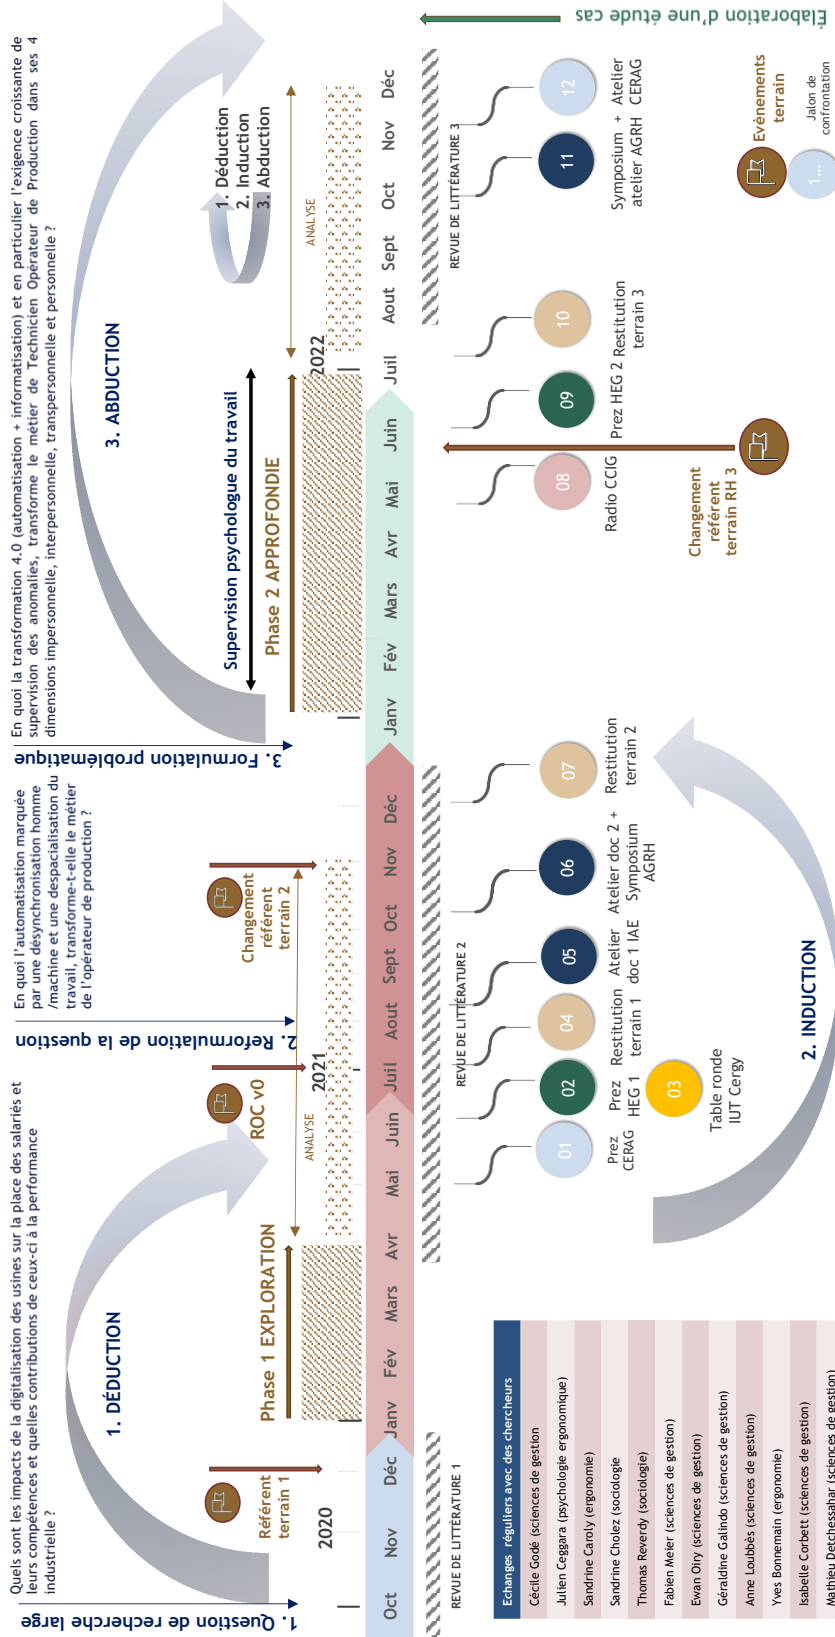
Elaboration d'une étude cas

1. Question de recherche large

Quels sont les impacts de la digitalisation des usines sur la place des salariés et leurs compétences et quelles contributions de ceux-ci à la performance industrielle ?

1. DÉDUCTION

Référent terrain 1

Phase 1 EXPLORATION

ROC v0

ANALYSE

2020

2021

2. Reformulation de la question

En quoi l'automatisation marquée par une désynchronisation homme /machine et une despacialisation du travail, transforme-t-elle le métier de l'opérateur de production ?

Changement référent terrain 2

3. Formulation problématique

En quoi la transformation 4.0 (automatisation + informatisation) et en particulier l'exigence croissante de supervision des anomalies, transforme le métier de Technicien Opérateur de Production dans ses 4 dimensions impersonnelle, interpersonnelle, transpersonnelle et personnelle ?

3. ABDUCTION

Supervision psychologue du travail

Phase 2 APPROFONDIE

2022

ANALYSE

1. Déduction
2. Induction
3. Abduction

Oct Nov Déc Janv Fév Mars Avr Mai Juin Juil Aout Sept Oct Nov Déc Janv Fév Mars Avr Mai Juin Juil Aout Sept Oct Nov Déc

REVUE DE LITTÉRATURE 1

REVUE DE LITTÉRATURE 2

REVUE DE LITTÉRATURE 3

01 Prez CERAG

02 Prez HEG 1

03 Table ronde IUT Cergy

04 Restitution terrain 1

05 Atelier doc 1 IAE

06 Atelier doc 2 + Symposium AGRH

07 Restitution terrain 2

2. INDUCTION

08 Radio CCIG

Changement référent terrain RH 3

09 Prez HEG 2

10 Restitution terrain 3

11 Symposium + atelier AGRH

12 Atelier CERAG

Evènements terrain

1... Jalon de confrontation

| Echanges réguliers avec des chercheurs |
|---|
| Cécile Godé (sciences de gestion |
| Julien Ceggara (psychologie ergonomique) |
| Sandrine Caroly (ergonomie) |
| Sandrine Cholez (sociologie |
| Thomas Reverdy (sociologie) |
| Fabien Meier (sciences de gestion) |
| Ewan Oiry (sciences de gestion) |
| Géraldine Galindo (sciences de gestion) |
| Anne Loubbès (sciences de gestion) |
| Yves Bonnemain (ergonomie) |
| Isabelle Corbett (sciences de gestion) |
| Mathieu Detchessahar (sciences de gestion) |